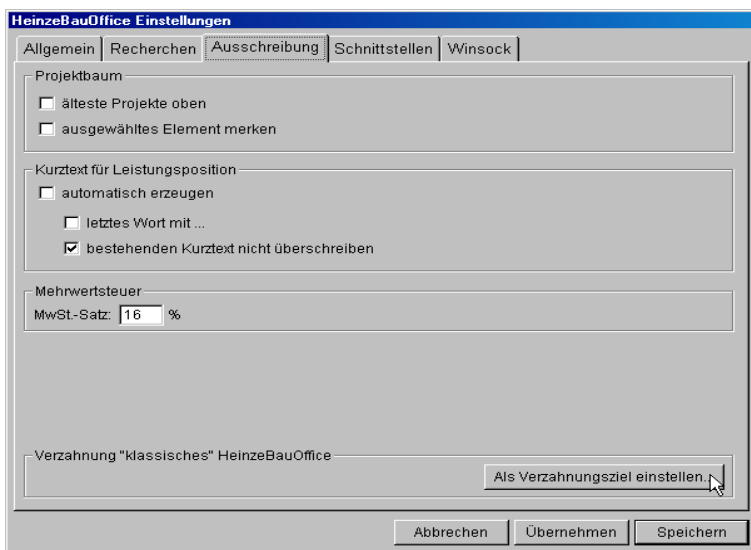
HeinzeBauOffice Einstellungen

Allgemein | Recherchen | Ausschreibung | Schnittstellen | Winsock

Projektbaum

☐ älteste Projekte oben

☐ ausgewähltes Element merken

Kurztext für Leistungsposition

☐ automatisch erzeugen

☐ letztes Wort mit ...

☑ bestehenden Kurztext nicht überschreiben

Mehrwertsteuer

MwSt.-Satz: 16 %

Verzahnung "klassisches" HeinzeBauOffice

Als Verzahnungsziel einstellen...

Abbrechen | Übernehmen | Speichern